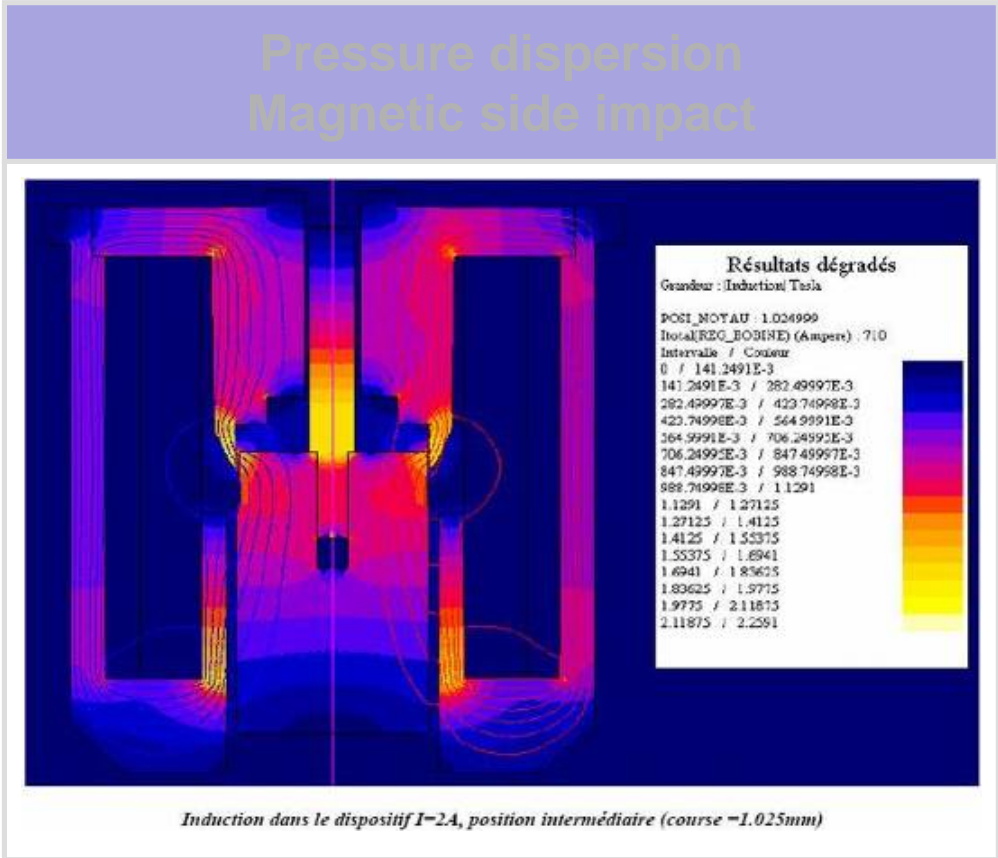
Pressure dispersion
Magnetic side impact

Résultats dégradés
Grandeur : Induction Tesla

POSI_NOYAU : 1.024999
Itotal(REG_BOBINE) (Ampere) : 710
Intervalle / Couleur
0 / 141.2491E-3
141.2491E-3 / 282.49997E-3
282.49997E-3 / 423.74998E-3
423.74998E-3 / 564.9991E-3
564.9991E-3 / 706.24995E-3
706.24995E-3 / 847.49997E-3
847.49997E-3 / 988.74998E-3
988.74998E-3 / 1.1291
1.1291 / 1.27125
1.27125 / 1.4125
1.4125 / 1.55375
1.55375 / 1.6941
1.6941 / 1.83625
1.83625 / 1.9775
1.9775 / 2.11875
2.11875 / 2.2591

Induction dans le dispositif I=2A, position intermédiaire (course =1.025mm)